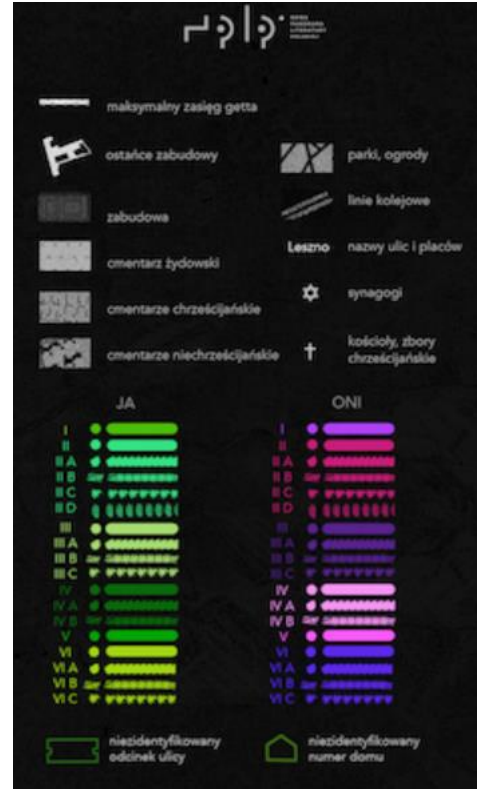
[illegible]

maksymalny zasięg getta

ostańce zabudowy

parki, ogrody

zabudowa

linie kolejowe

cmentarz żydowski

Leszno

nazwy ulic i placów

cmentarze chrześcijańskie

synagogi

cmentarze niechrześcijańskie

kościoły, zbory chrześcijańskie

JA

I
II
II A
II B
II C
II D
III
III A
III B
III C
IV
IV A
IV B
V
VI
VI A
VI B
VI C

ONI

I
II
II A
II B
II C
II D
III
III A
III B
III C
IV
IV A
IV B
V
VI
VI A
VI B
VI C

niezidentyfikowany odcinek ulicy

niezidentyfikowany numer domu